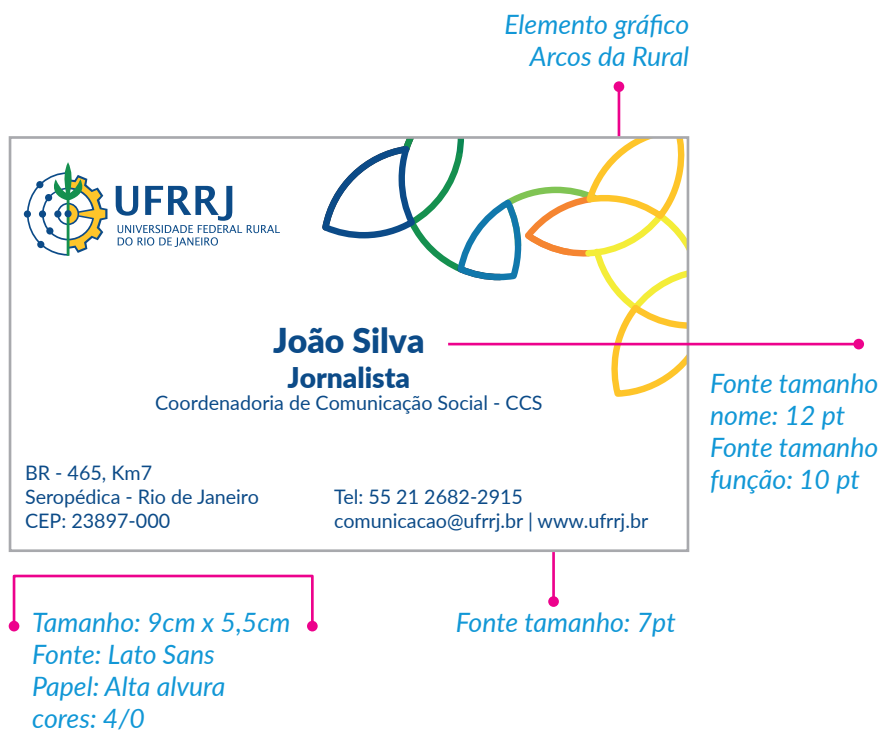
Elemento gráfico
Arcos da Rural

UFRRJ
UNIVERSIDADE FEDERAL RURAL
DO RIO DE JANEIRO

João Silva
Jornalista
Coordenadoria de Comunicação Social - CCS

Fonte tamanho
nome: 12 pt
Fonte tamanho
função: 10 pt

BR - 465, Km7
Seropédica - Rio de Janeiro
CEP: 23897-000

Tel: 55 21 2682-2915
comunicacao@ufrrj.br | www.ufrrj.br

Tamanho: 9cm x 5,5cm
Fonte: Lato Sans
Papel: Alta alvura
cores: 4/0

Fonte tamanho: 7pt